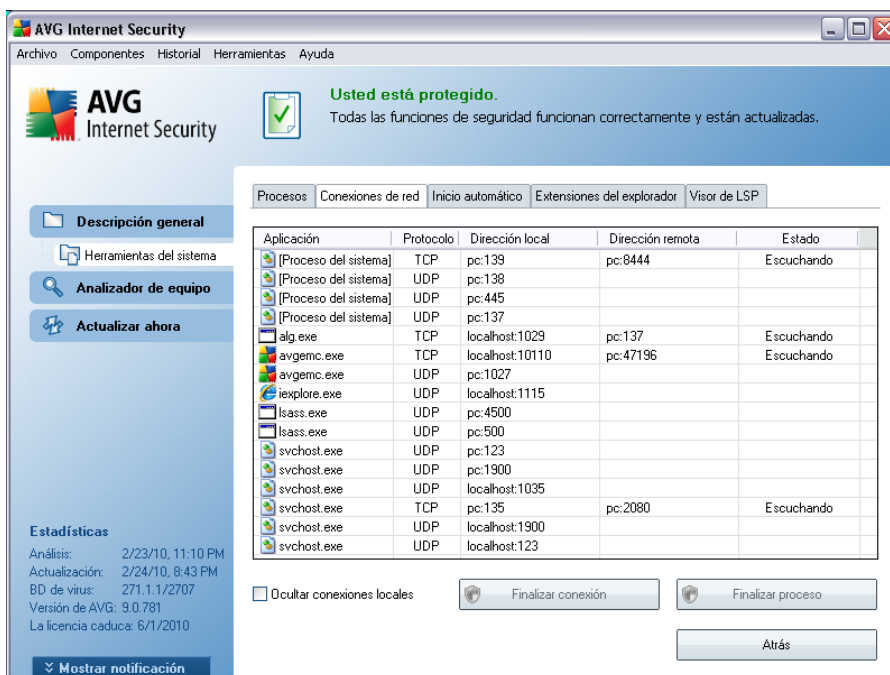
AVG Internet Security

Archivo Componentes Historial Herramientas Ayuda

AVG
Internet Security

Usted está protegido.
Todas las funciones de seguridad funcionan correctamente y están actualizadas.

Descripción general
Herramientas del sistema
Analizador de equipo
Actualizar ahora

Procesos | Conexiones de red | Inicio automático | Extensiones del explorador | Visor de LSP

| Aplicación | Protocolo | Dirección local | Dirección remota | Estado |
|---|---|---|---|---|
| [Proceso del sistema] | TCP | pc:139 | pc:8444 | Escuchando |
| [Proceso del sistema] | UDP | pc:138 | | |
| [Proceso del sistema] | UDP | pc:445 | | |
| [Proceso del sistema] | UDP | pc:137 | | |
| alg.exe | TCP | localhost:1029 | pc:137 | Escuchando |
| avgemc.exe | TCP | localhost:10110 | pc:47196 | Escuchando |
| avgemc.exe | UDP | pc:1027 | | |
| iexplore.exe | UDP | localhost:1115 | | |
| lsass.exe | UDP | pc:4500 | | |
| lsass.exe | UDP | pc:500 | | |
| svchost.exe | UDP | pc:123 | | |
| svchost.exe | UDP | pc:1900 | | |
| svchost.exe | UDP | localhost:1035 | | |
| svchost.exe | TCP | pc:135 | pc:2080 | Escuchando |
| svchost.exe | UDP | localhost:1900 | | |
| svchost.exe | UDP | localhost:123 | | |

Ocultar conexiones locales
Finalizar conexión
Finalizar proceso
Atrás

Estadísticas
Análisis: 2/23/10, 11:10 PM
Actualización: 2/24/10, 8:43 PM
BD de virus: 271.1.1/2707
Versión de AVG: 9.0.781
La licencia caduca: 6/1/2010

Mostrar notificación